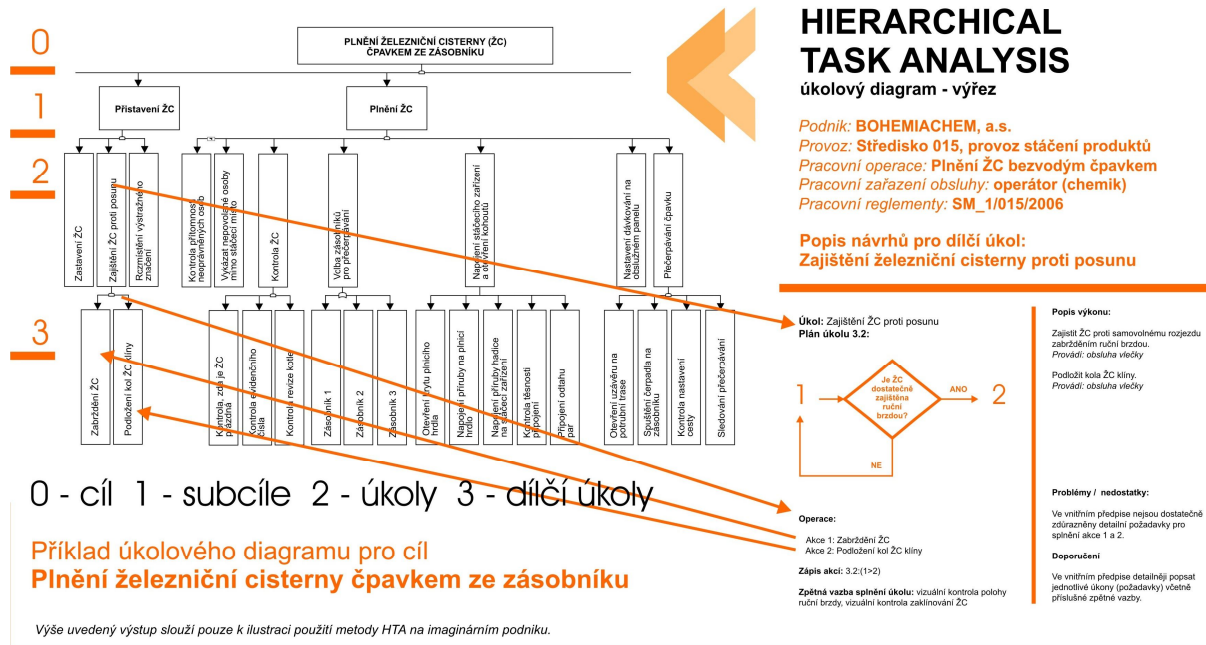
0

1

2

3

PLNĚNÍ ŽELEZNIČNÍ CISTERNY (ŽC) ČPAVKEM ZE ZÁSOBNÍKU

Přistavení ŽC

Plnění ŽC

Zastavení ŽC

Zajištění ŽC proti posunu

Rozmístění výstražného značení

Kontrola přítomnosti neoprávněných osob

Vykázat nepovolané osoby mimo stáčecí místo

Kontrola ŽC

Volba zásobníku pro přečerpávání

Napojení stáčecího zařízení a otevření kohoutů

Nastavení dávkování na obslužném panelu

Přečerpávání čpavku

Zabrzdění ŽC

Podložení kol ŽC klíny

Kontrola, zda je ŽC prázdná

Kontrola evidenčního čísla

Kontrola revize kotle

Zásobník 1

Zásobník 2

Zásobník 3

Otevření víka plnicího hrdla

Napojení příruby na plnicí hrdlo

Napojení příruby hadice na stáčecí zařízení

Kontrola těsnosti připojení

Připojení odtahu par

Otevření uzávěru na potrubní trase

Spuštění čerpadla na zásobníku

Kontrola nastavení cesty

Sledování přečerpávání

0 - cíl 1 - subcíle 2 - úkoly 3 - dílčí úkoly

Příklad úkolového diagramu pro cíl
Plnění železniční cisterny čpavkem ze zásobníku

Výše uvedený výstup slouží pouze k ilustraci použití metody HTA na imaginárním podniku.

HIERARCHICAL TASK ANALYSIS
úkolový diagram - výřez

Podnik: BOHEMIACHEM, a.s.
Provoz: Středisko 015, provoz stáčení produktů
Pracovní operace: Plnění ŽC bezvodým čpavkem
Pracovní zařazení obsluhy: operátor (chemik)
Pracovní reglementy: SM_1/015/2006

Popis návrhů pro dílčí úkol:
Zajištění železniční cisterny proti posunu

Úkol: Zajištění ŽC proti posunu
Plán úkolu 3.2:

1

Je ŽC dostatečně zajištěna ruční brzdou?

ANO

2

NE

Operace:

Akce 1: Zabrzdění ŽC
Akce 2: Podložení kol ŽC klíny

Zápis akcí: 3.2:(1>2)

Zpětná vazba splnění úkolu: vizuální kontrola polohy ruční brzdy, vizuální kontrola zaklínování ŽC

Popis výkonu:

Zajistit ŽC proti samovolnému rozjezdu zabrzděním ruční brzdou.
Provádí: obsluha vlečky

Podložit kola ŽC klíny.
Provádí: obsluha vlečky

Problémy / nedostatky:

Ve vnitřním předpise nejsou dostatečně zdůrazněny detailní požadavky pro splnění akce 1 a 2.

Doporučení

Ve vnitřním předpise detailněji popsat jednotlivé úkony (požadavky) včetně příslušné zpětné vazby.